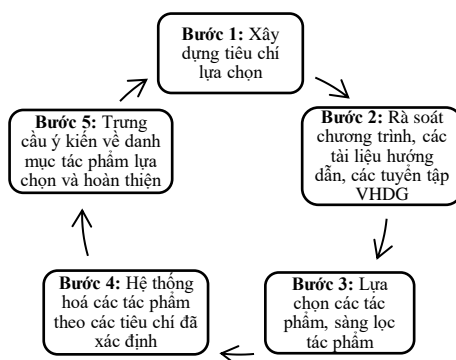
**Bước 1:** Xây dựng tiêu chí lựa chọn

**Bước 2:** Rà soát chương trình, các tài liệu hướng dẫn, các tuyển tập VHDG

**Bước 3:** Lựa chọn các tác phẩm, sàng lọc tác phẩm

**Bước 4:** Hệ thống hoá các tác phẩm theo các tiêu chí đã xác định

**Bước 5:** Trưng cầu ý kiến về danh mục tác phẩm lựa chọn và hoàn thiện